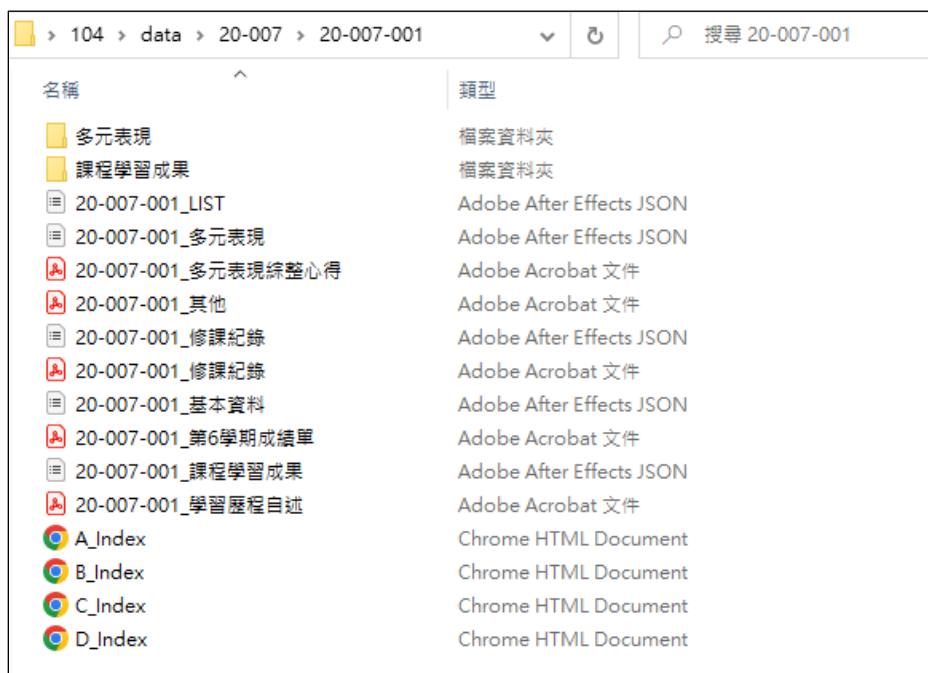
> 104 > data > 20-007 > 20-007-001

搜尋 20-007-001

| 名稱 | 類型 |
|---|---|
| 多元表現 | 檔案資料夾 |
| 課程學習成果 | 檔案資料夾 |
| 20-007-001_LIST | Adobe After Effects JSON |
| 20-007-001_多元表現 | Adobe After Effects JSON |
| 20-007-001_多元表現綜整心得 | Adobe Acrobat 文件 |
| 20-007-001_其他 | Adobe Acrobat 文件 |
| 20-007-001_修課紀錄 | Adobe After Effects JSON |
| 20-007-001_修課紀錄 | Adobe Acrobat 文件 |
| 20-007-001_基本資料 | Adobe After Effects JSON |
| 20-007-001_第6學期成績單 | Adobe Acrobat 文件 |
| 20-007-001_課程學習成果 | Adobe After Effects JSON |
| 20-007-001_學習歷程自述 | Adobe Acrobat 文件 |
| A_Index | Chrome HTML Document |
| B_Index | Chrome HTML Document |
| C_Index | Chrome HTML Document |
| D_Index | Chrome HTML Document |